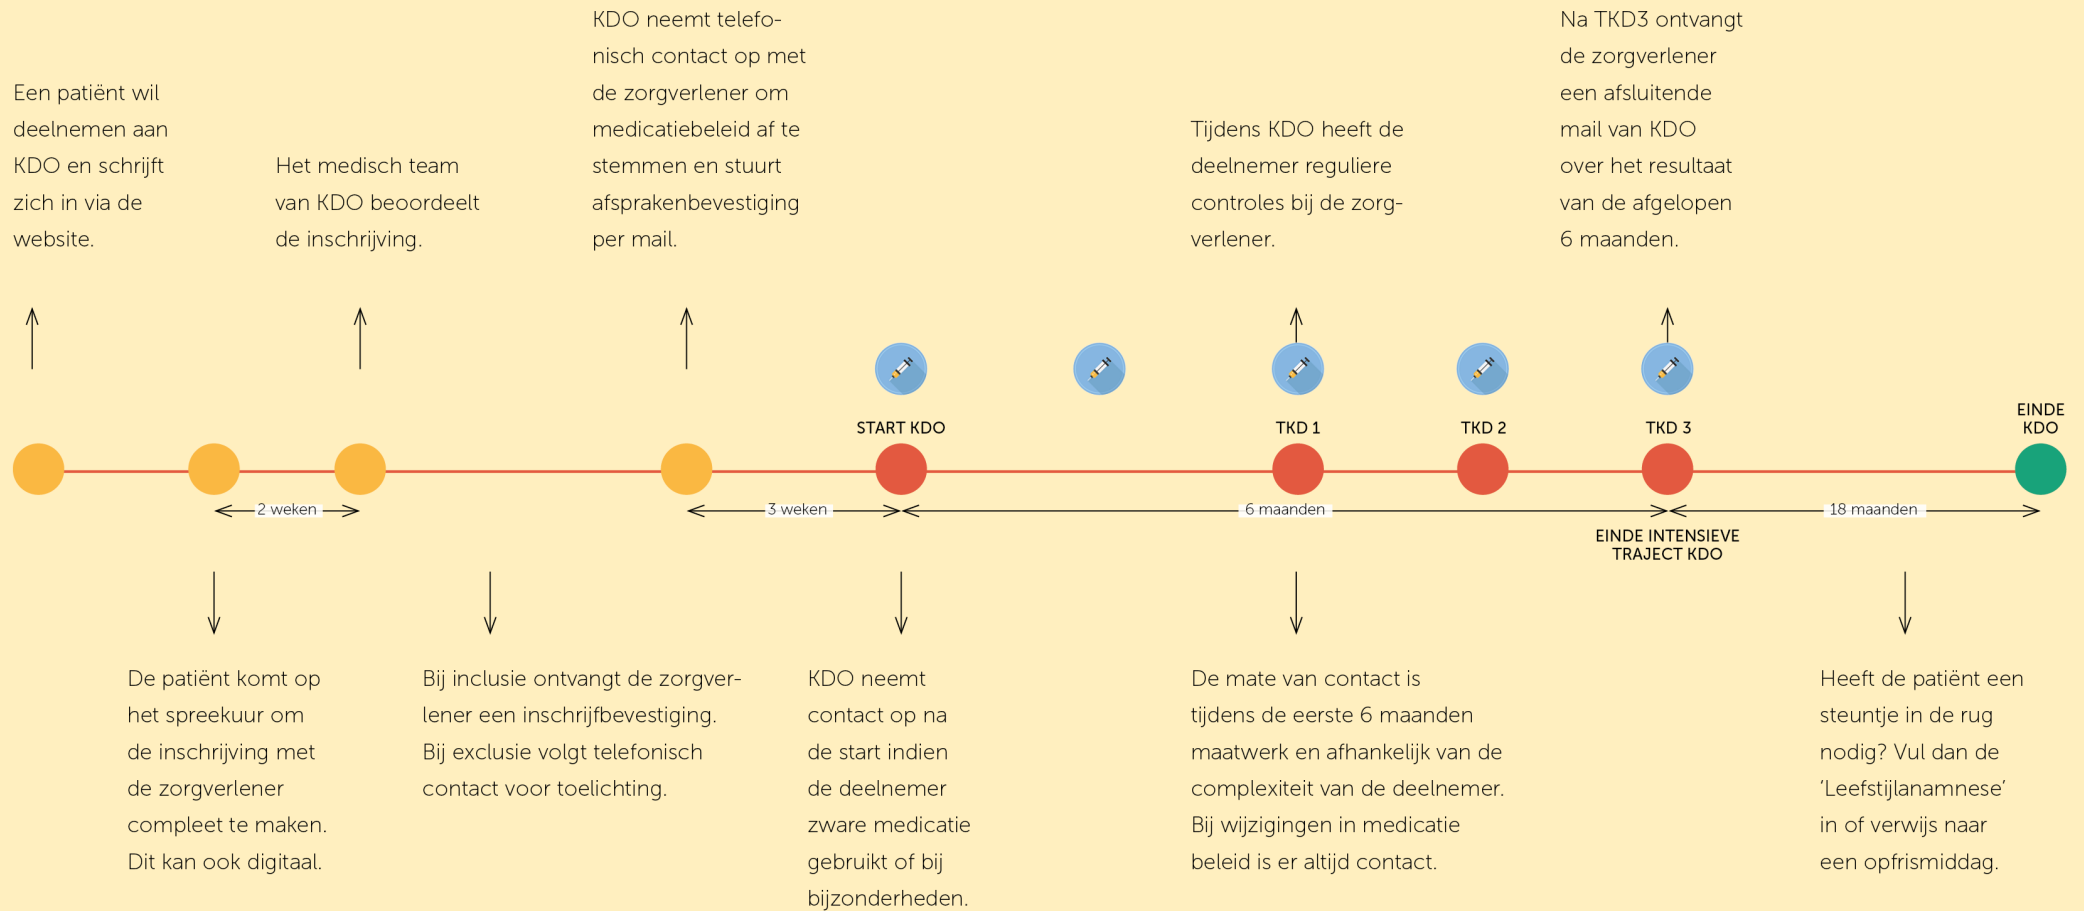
Een patiënt wil deelnemen aan KDO en schrijft zich in via de website.

Het medisch team van KDO beoordeelt de inschrijving.

KDO neemt telefonisch contact op met de zorgverlener om medicatiebeleid af te stemmen en stuurt afsprakenbevestiging per mail.

Tijdens KDO heeft de deelnemer reguliere controles bij de zorgverlener.

Na TKD3 ontvangt de zorgverlener een afsluitende mail van KDO over het resultaat van de afgelopen 6 maanden.

START KDO

TKD 1

TKD 2

TKD 3

EINDE KDO

2 weken

3 weken

6 maanden

EINDE INTENSIEVE TRAJECT KDO

18 maanden

De patiënt komt op het spreekuur om de inschrijving met de zorgverlener compleet te maken. Dit kan ook digitaal.

Bij inclusie ontvangt de zorgverlener een inschrijfbevestiging. Bij exclusie volgt telefonisch contact voor toelichting.

KDO neemt contact op na de start indien de deelnemer zware medicatie gebruikt of bij bijzonderheden.

De mate van contact is tijdens de eerste 6 maanden maatwerk en afhankelijk van de complexiteit van de deelnemer. Bij wijzigingen in medicatie beleid is er altijd contact.

Heeft de patiënt een steuntje in de rug nodig? Vul dan de 'Leefstijlanamnese' in of verwijs naar een opfrismiddag.